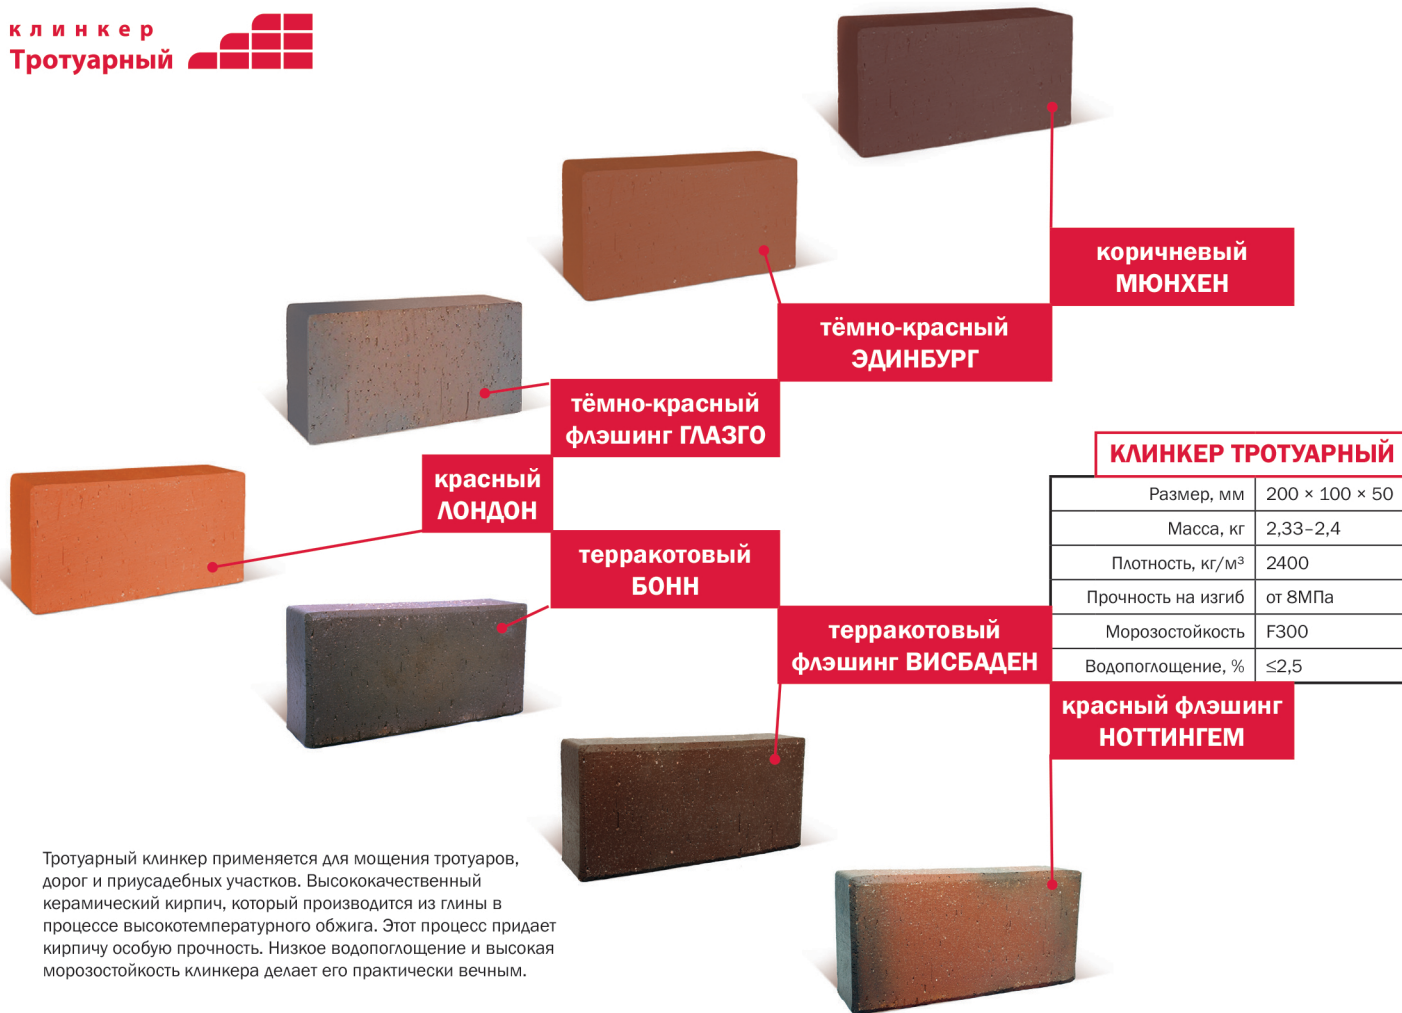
клинкер
Тротуарный

коричневый
МЮНХЕН

тёмно-красный
ЭДИНБУРГ

тёмно-красный
флэшинг ГЛАЗГО

красный
ЛОНДОН

терракотовый
БОНН

терракотовый
флэшинг ВИСБАДЕН

красный флэшинг
НОТТИНГЕМ

КЛИНКЕР ТРОТУАРНЫЙ

| | |
|---|---|
| Размер, мм | 200 × 100 × 50 |
| Масса, кг | 2,33–2,4 |
| Плотность, кг/м³ | 2400 |
| Прочность на изгиб | от 8МПа |
| Морозостойкость | F300 |
| Водопоглощение, % | ≤2,5 |

Тротуарный клинкер применяется для мощения тротуаров, дорог и приусадебных участков. Высококачественный керамический кирпич, который производится из глины в процессе высокотемпературного обжига. Этот процесс придает кирпичу особую прочность. Низкое водопоглощение и высокая морозостойкость клинкера делает его практически вечным.